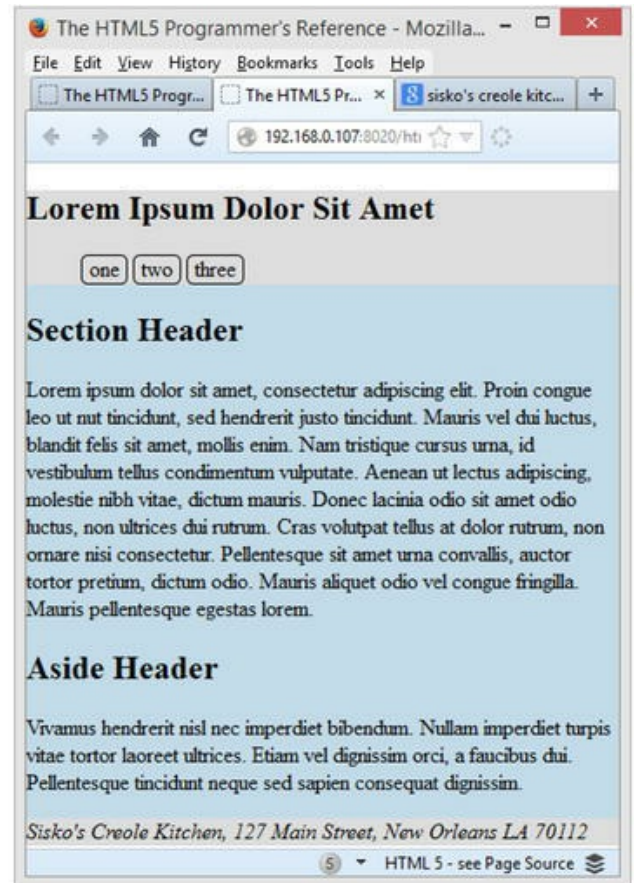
The HTML5 Programmer's Reference - Mozilla...

File Edit View History Bookmarks Tools Help

The HTML5 Progr... The HTML5 Pr... × sisko's creole kitc... +

192.168.0.107:8020/htı

Lorem Ipsum Dolor Sit Amet

one two three

Section Header

Lorem ipsum dolor sit amet, consectetur adipiscing elit. Proin congue leo ut nut tincidunt, sed hendrerit justo tincidunt. Mauris vel dui luctus, blandit felis sit amet, mollis enim. Nam tristique cursus urna, id vestibulum tellus condimentum vulputate. Aenean ut lectus adipiscing, molestie nibh vitae, dictum mauris. Donec lacinia odio sit amet odio luctus, non ultrices dui rutrum. Cras volutpat tellus at dolor rutrum, non ornare nisi consectetur. Pellentesque sit amet urna convallis, auctor tortor pretium, dictum odio. Mauris aliquet odio vel congue fringilla. Mauris pellentesque egestas lorem.

Aside Header

Vivamus hendrerit nisl nec imperdiet bibendum. Nullam imperdiet turpis vitae tortor laoreet ultrices. Etiam vel dignissim orci, a faucibus dui. Pellentesque tincidunt neque sed sapien consequat dignissim.

Sisko's Creole Kitchen, 127 Main Street, New Orleans LA 70112

5 HTML 5 - see Page Source